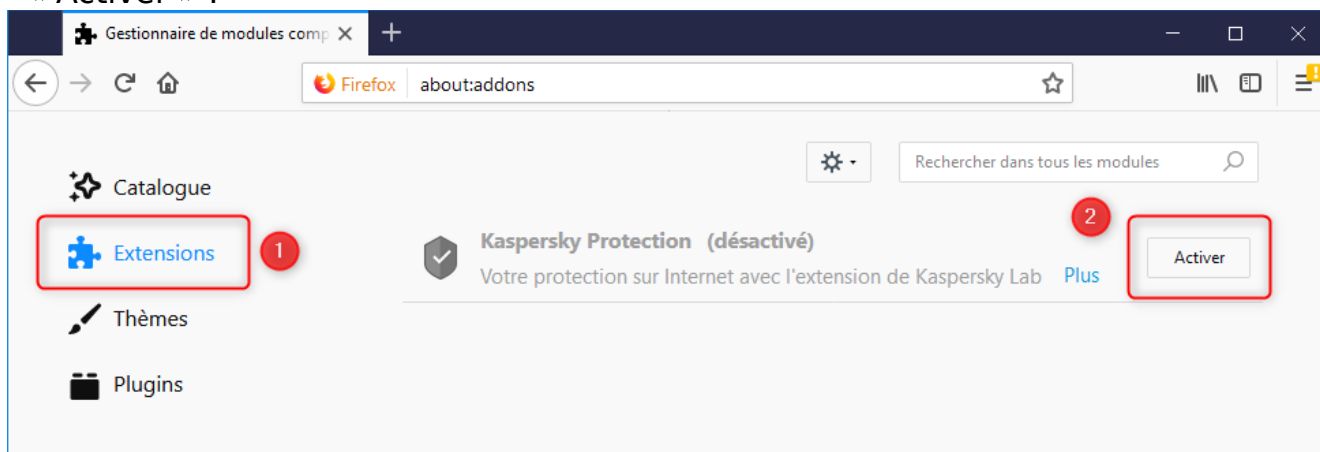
« Activer » :

Gestionnaire de modules comp

Firefox about:addons

Rechercher dans tous les modules

Catalogue

Extensions

Thèmes

Plugins

1

2

Kaspersky Protection (désactivé)

Votre protection sur Internet avec l'extension de Kaspersky Lab Plus

Activer